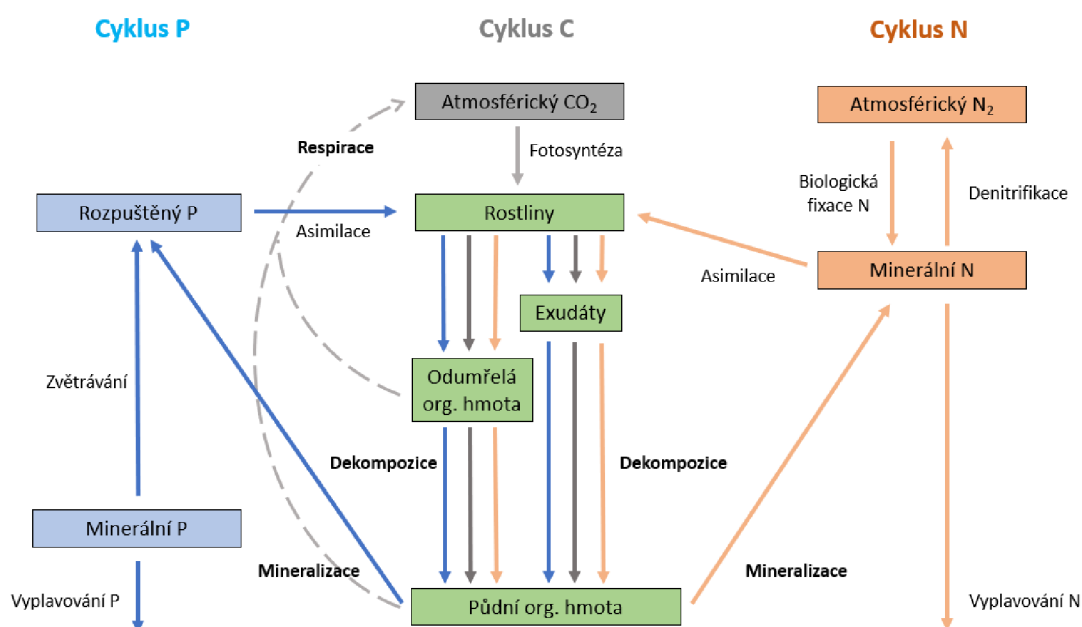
Cyklus P

Cyklus C

Cyklus N

Atmosférický $CO_2$

Atmosférický $N_2$

Respirace

Fotosyntéza

Biologická fixace N

Denitrifikace

Rozpuštěný P

Asimilace

Rostliny

Asimilace

Minerální N

Exudáty

Zvětrávání

Odumřelá org. hmota

Dekompozice

Dekompozice

Minerální P

Mineralizace

Mineralizace

Vyplavování P

Půdní org. hmota

Vyplavování N